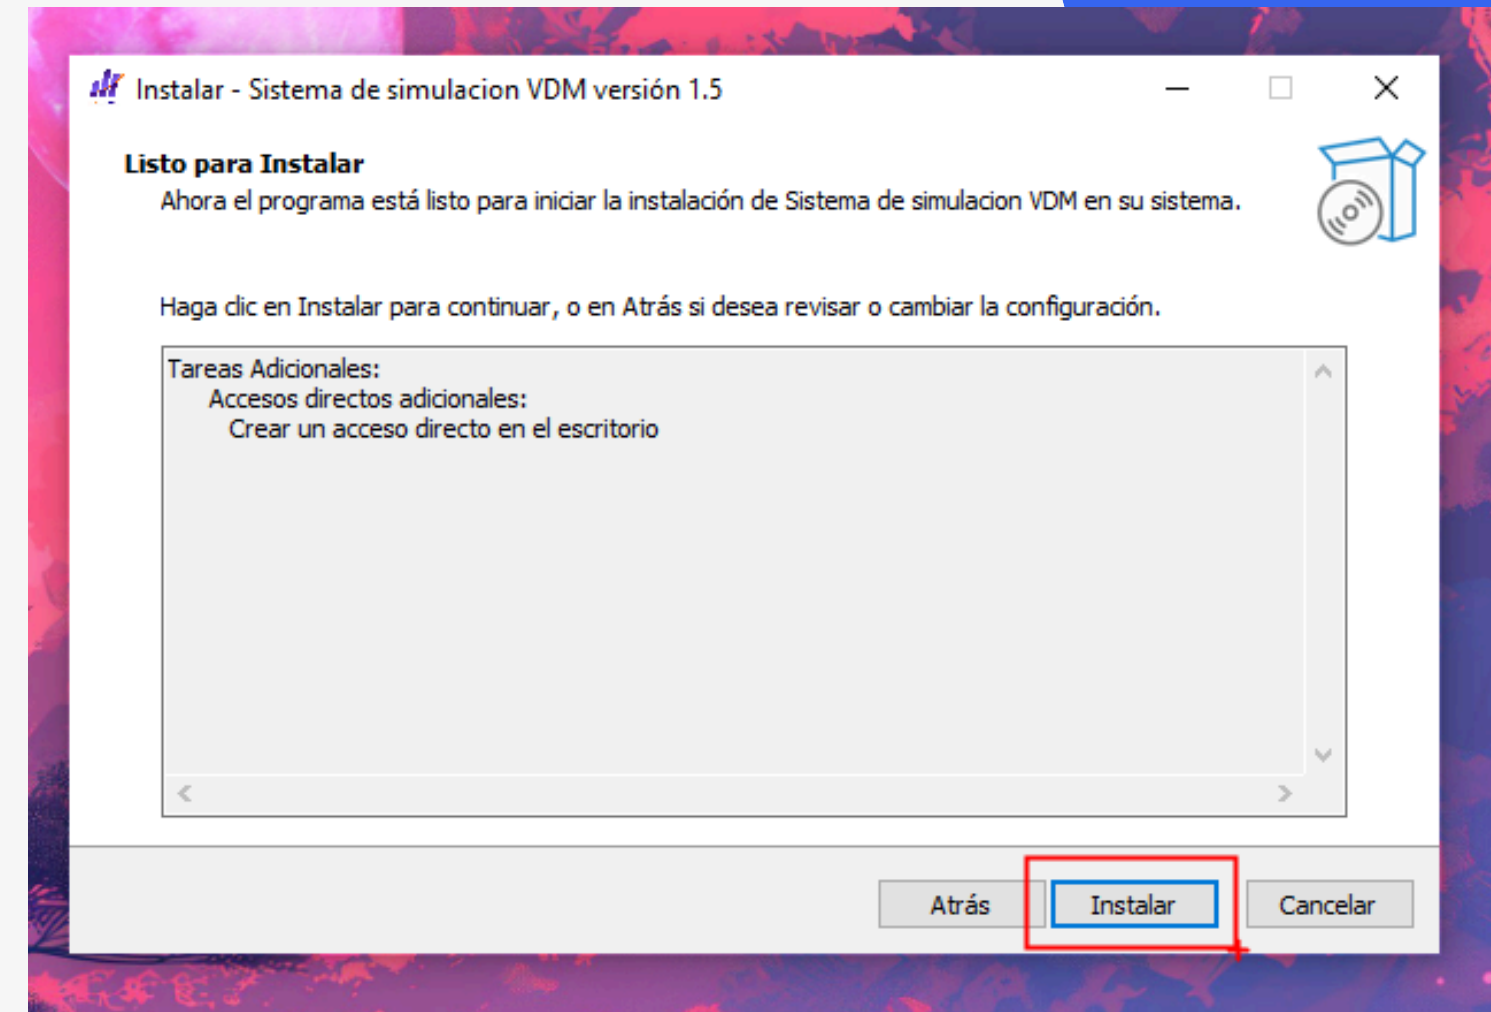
Instalar - Sistema de simulacion VDM versión 1.5

Listo para Instalar
Ahora el programa está listo para iniciar la instalación de Sistema de simulacion VDM en su sistema.

Haga clic en Instalar para continuar, o en Atrás si desea revisar o cambiar la configuración.

Tareas Adicionales:
Accesos directos adicionales:
Crear un acceso directo en el escritorio

Atrás
Instalar
Cancelar